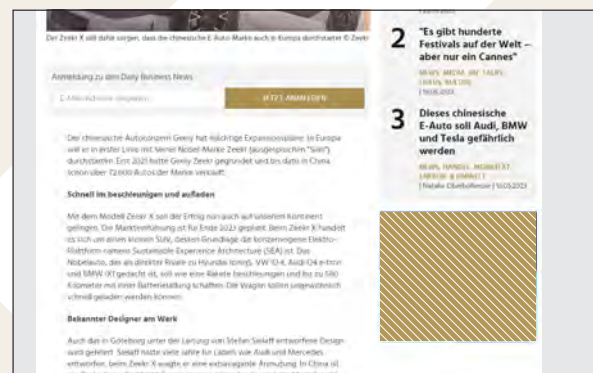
Der Zeekr X soll dafür sorgen, dass die chinesische E-Auto-Marke auch in Europa durchstartet © Zeekr

Anmeldung zu den Daily Business News

E-Mail-Adresse eingeben

JETZT ANMELDEN

Der chinesische Autokonzern Geely hat kräftige Expansionspläne: In Europa will er in erster Linie mit seiner Nobel-Marke Zeekr (ausgesprochen "Siiek") durchstarten. Erst 2021 hatte Geely Zeekr gegründet und bis dato in China schon über 72.000 Autos der Marke verkauft.

Schnell im beschleunigen und aufladen

Mit dem Modell Zeekr X soll der Erfolg nun auch auf unserem Kontinent gelingen. Die Markteinführung ist für Ende 2023 geplant. Beim Zeekr X handelt es sich um einen kleinen SUV, dessen Grundlage die konzerneigene Elektro-Plattform namens Sustainable Experience Architecture (SEA) ist. Der Nobelauto, das als direkter Rivale zu Hyundai Ioniq5, VW ID.4, Audi Q4 e-tron und BMW iX1 gedacht ist, soll wie eine Rakete beschleunigen und bis zu 580 Kilometer mit einer Batterieladung schaffen. Die Wagen sollen außerdem schnell geladen werden können.

Bekannter Designer am Werk

Auch das in Göteborg unter der Leitung von Stefan Sielaff entworfene Design wird gefeiert. Sielaff hatte viele Jahre für Labels wie Audi und Mercedes entworfen, beim Zeekr X wagte er eine extravagante Anmutung. In China ist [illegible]

2 "Es gibt hunderte Festivals auf der Welt – aber nur ein Cannes"

MEMS, MEDIA, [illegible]
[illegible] | 16.05.2023

3 Dieses chinesische E-Auto soll Audi, BMW und Tesla gefährlich werden

NEWS, HANDEL, MOBILITÄT, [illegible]
| Natalie Oberhollenzer | 15.05.2023